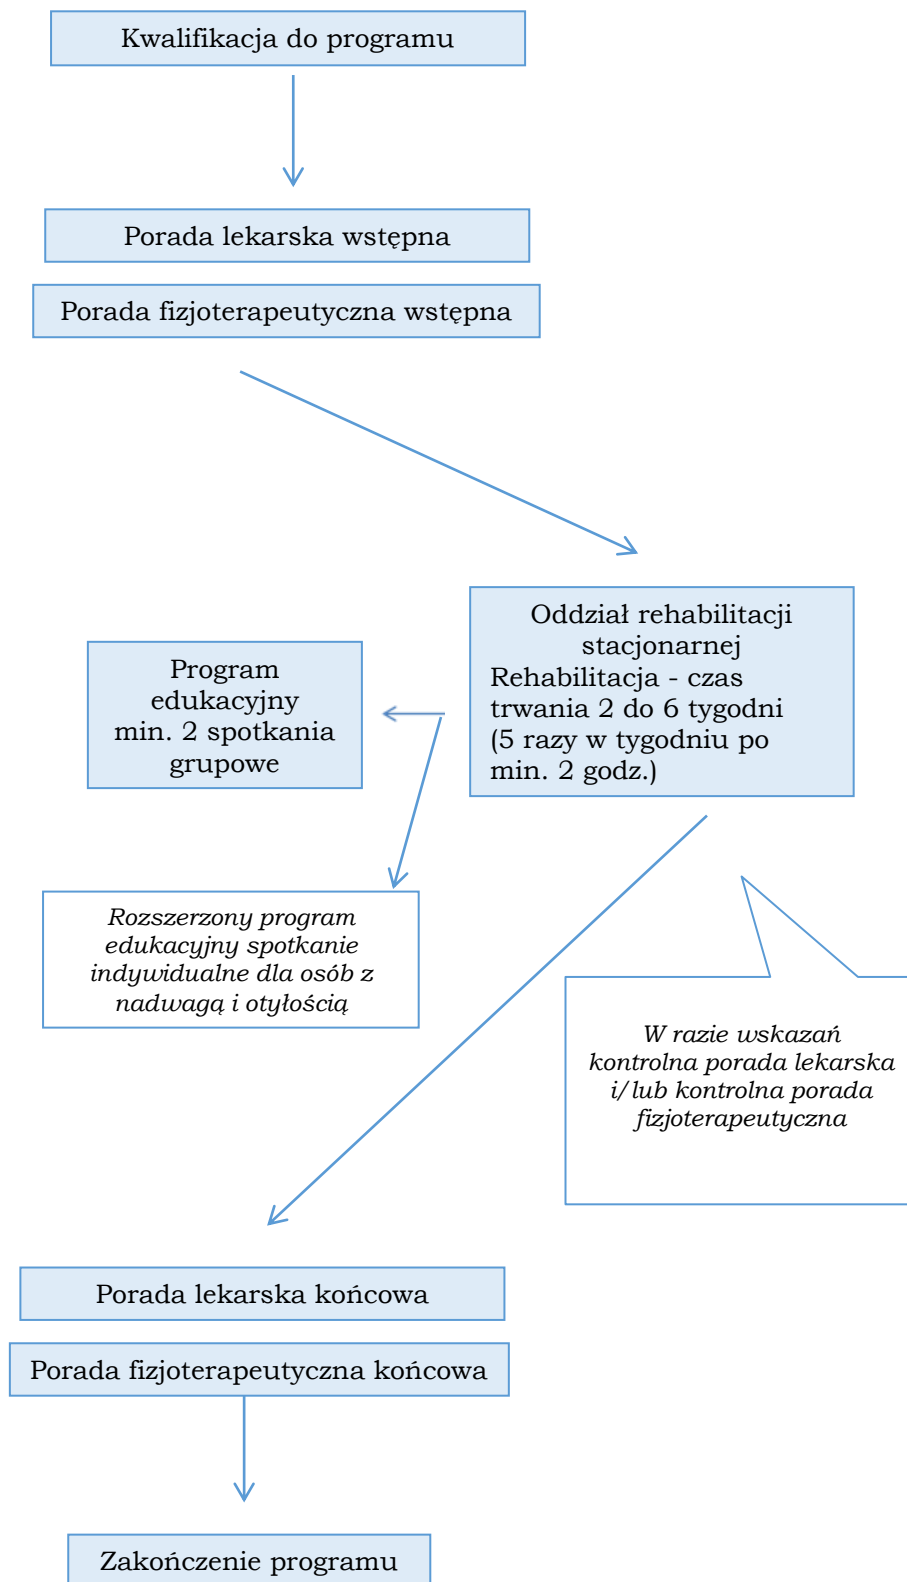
Kwalifikacja do programu

Porada lekarska wstępna

Porada fizjoterapeutyczna wstępna

Oddział rehabilitacji stacjonarnej
Rehabilitacja - czas trwania 2 do 6 tygodni (5 razy w tygodniu po min. 2 godz.)

Program edukacyjny min. 2 spotkania grupowe

Rozszerzony program edukacyjny spotkanie indywidualne dla osób z nadwagą i otyłością

W razie wskazań kontrolna porada lekarska i/lub kontrolna porada fizjoterapeutyczna

Porada lekarska końcowa

Porada fizjoterapeutyczna końcowa

Zakończenie programu